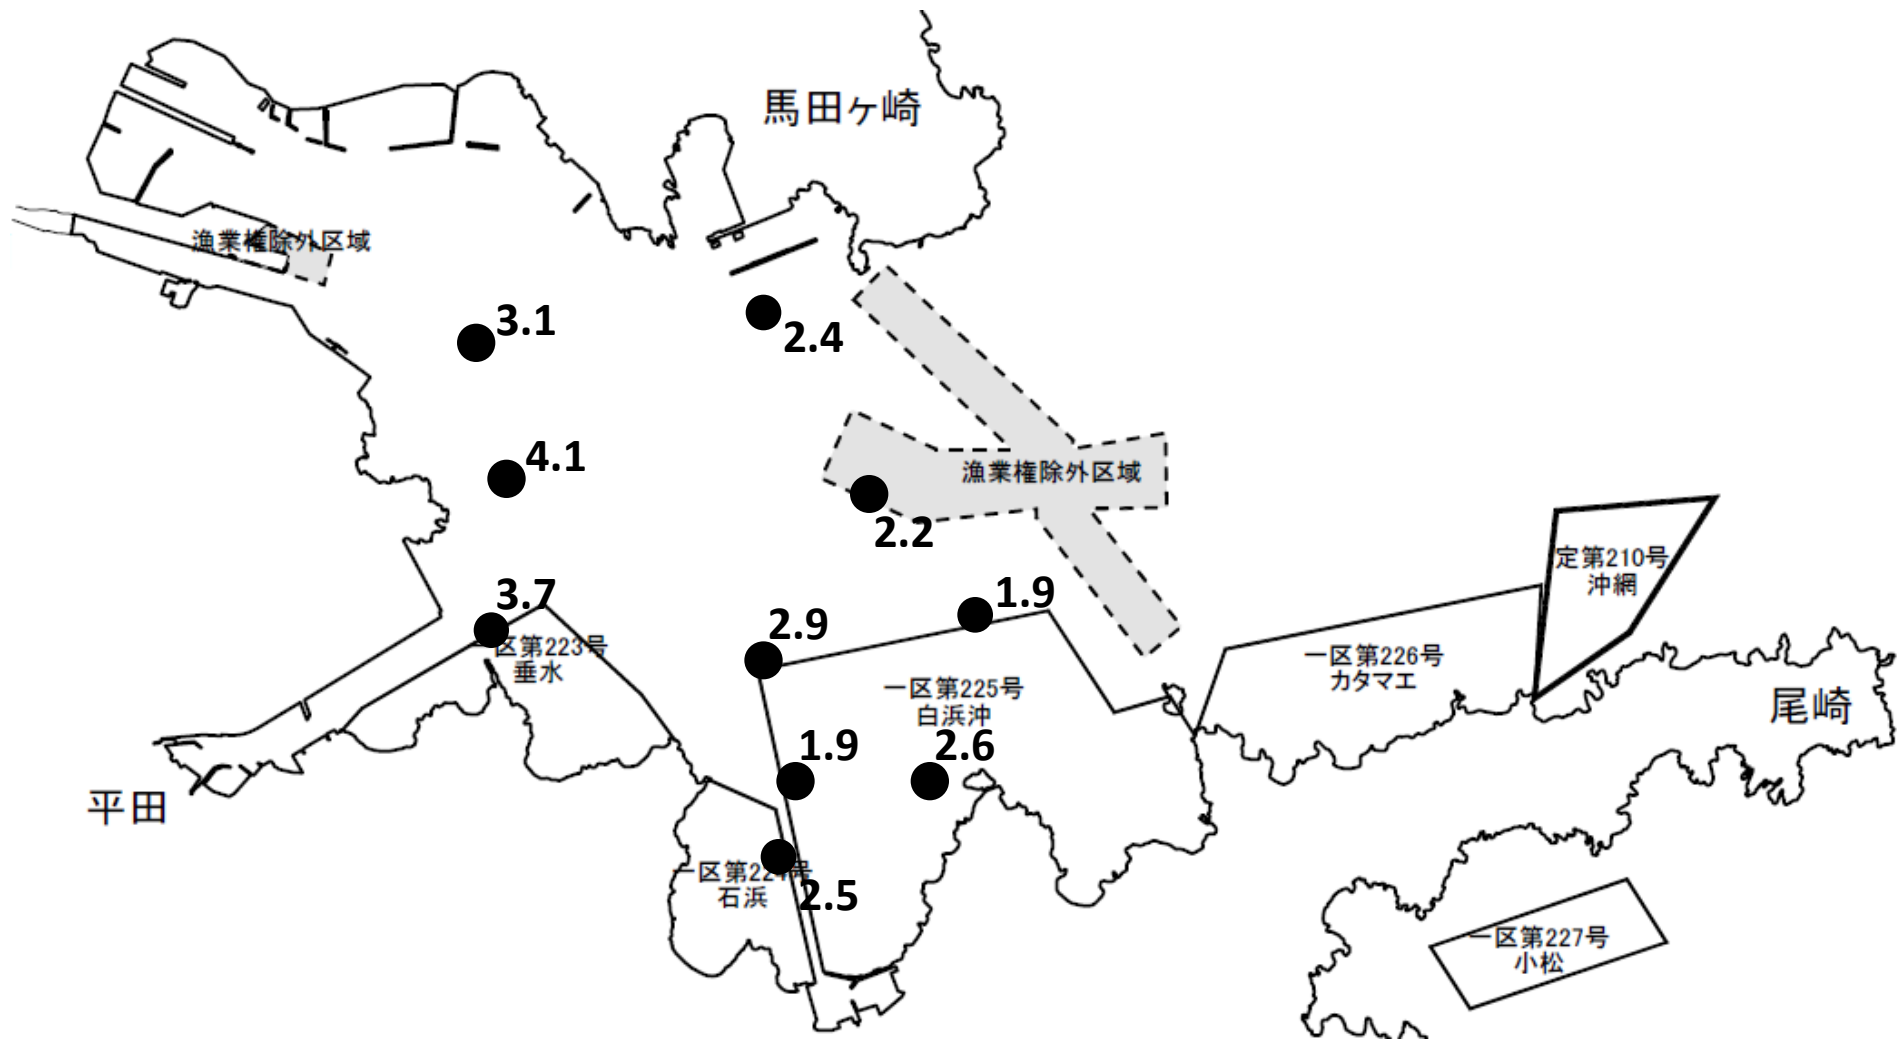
馬田ヶ崎

漁業権除外区域

3.1

2.4

4.1

漁業権除外区域

2.2

定第210号
沖網

3.7

1.9

区第223号
垂水

2.9

一区第226号
カタマエ

一区第225号
白浜沖

尾崎

1.9

2.6

平田

一区第22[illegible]号
石浜

2.5

一区第227号
小松